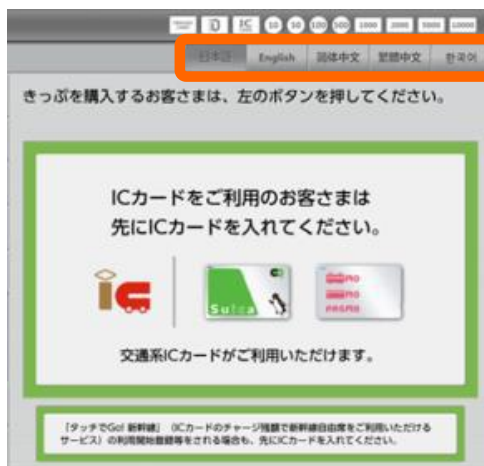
ID IC 10 50 100 500 1000 2000 5000 10000

日本語 English 简体中文 繁體中文 한국어

きっぷを購入するお客さまは、左のボタンを押してください。

ICカードをご利用のお客さまは
先にICカードを入れてください。

ic

Suica

PASMO

交通系ICカードがご利用いただけます。

「タッチでGo! 新幹線」（ICカードのチャージ残額で新幹線自由席をご利用いただけるサービス）の利用開始登録等をされる場合も、先にICカードを入れてください。